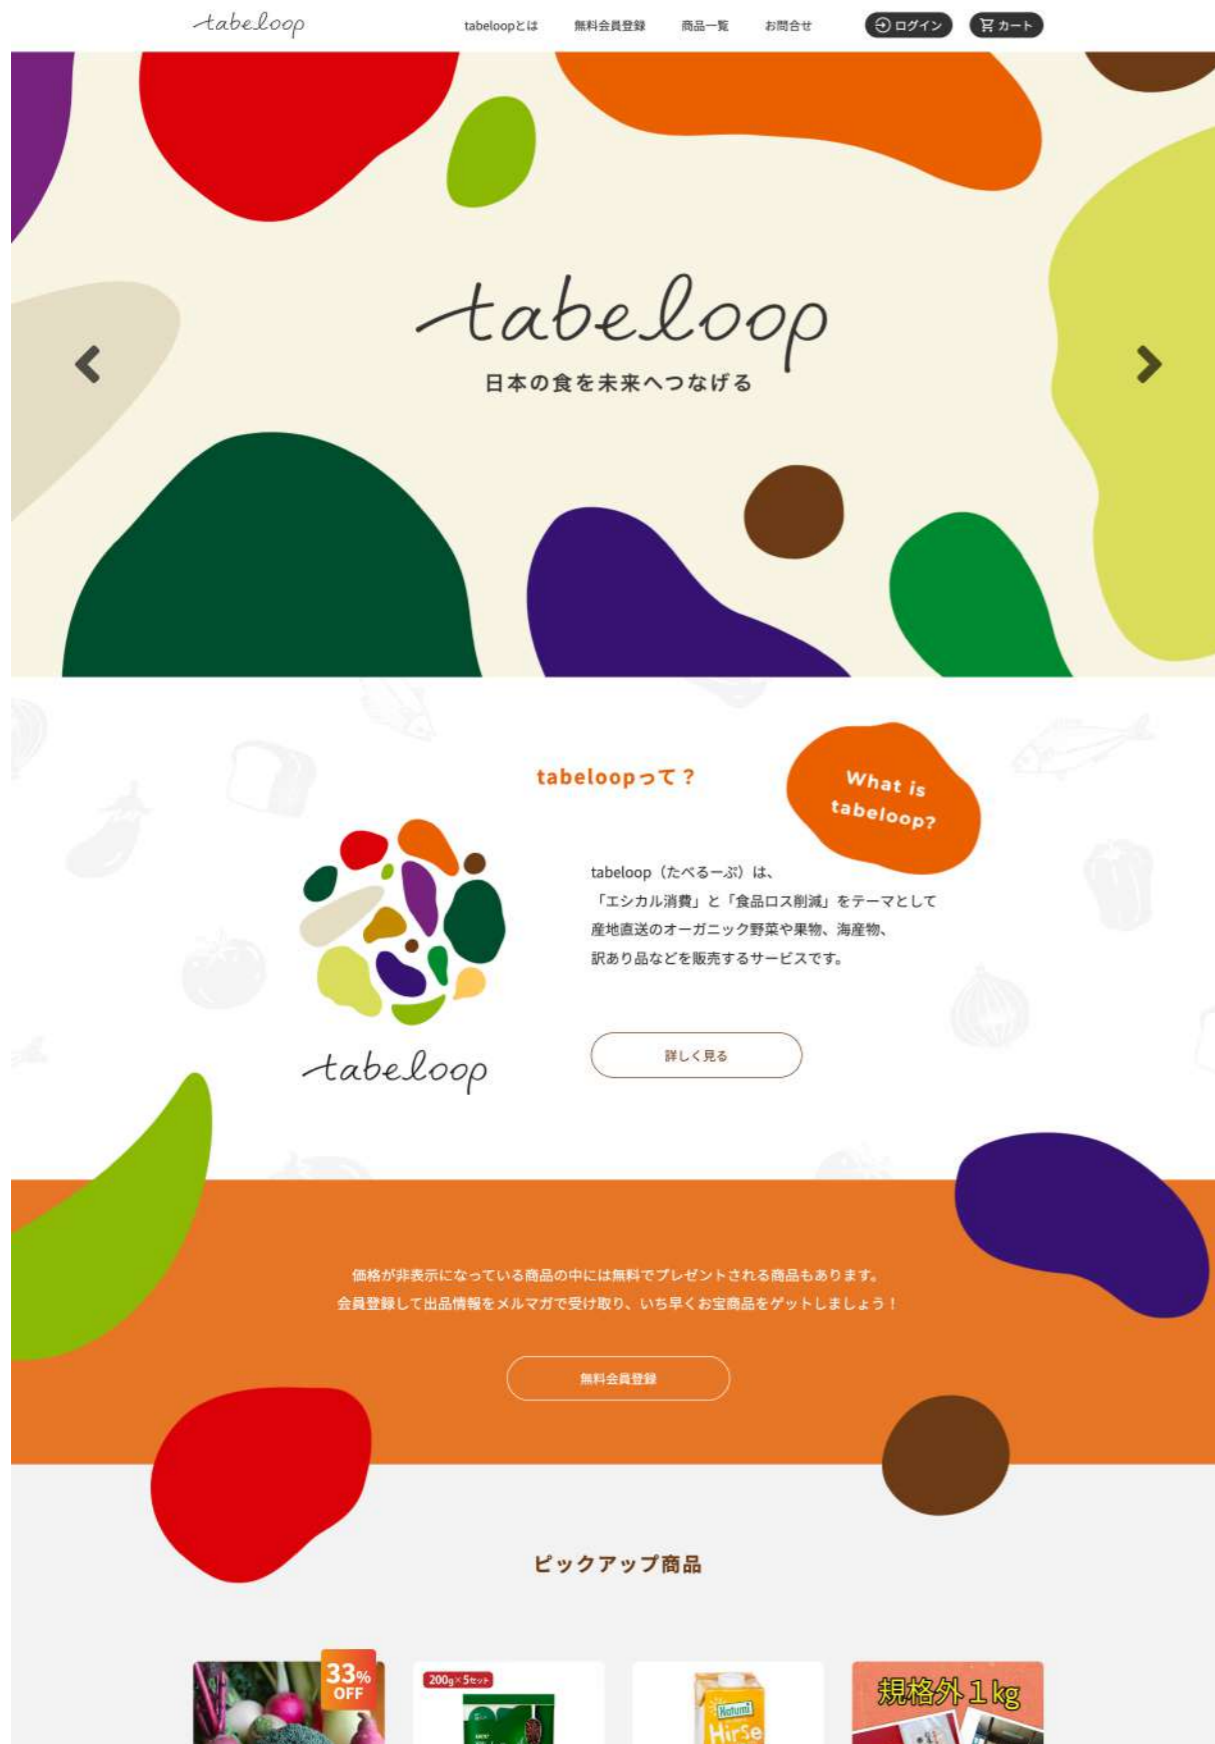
tabeloop

tabeloopとは　無料会員登録　商品一覧　お問合せ　ログイン　カート

tabeloop
日本の食を未来へつなげる

tabeloopって？

What is tabeloop?

tabeloop

tabeloop（たべるーぷ）は、
「エシカル消費」と「食品ロス削減」をテーマとして
産地直送のオーガニック野菜や果物、海産物、
訳あり品などを販売するサービスです。

詳しく見る

価格が非表示になっている商品の中には無料でプレゼントされる商品もあります。
会員登録して出品情報をメルマガで受け取り、いち早くお宝商品をゲットしましょう！

無料会員登録

ピックアップ商品

33% OFF

200g×5セット

Natumi Hirse

規格外1kg